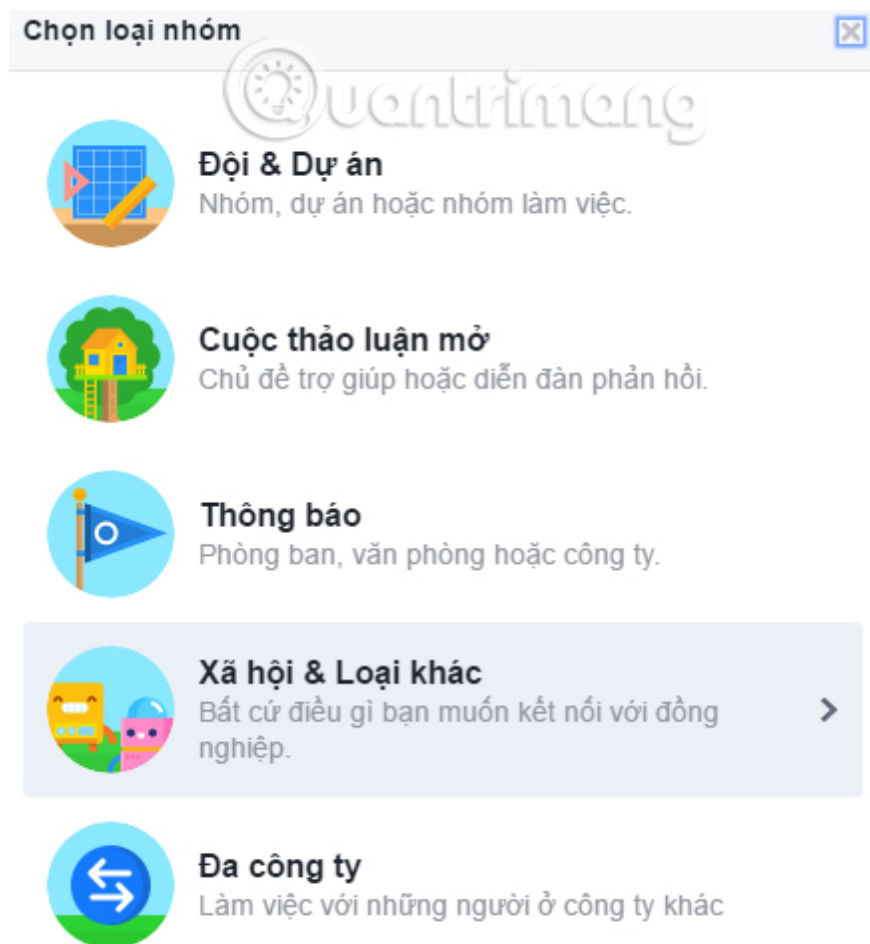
Chọn loại nhóm

Quantrimang

Đội & Dự án
Nhóm, dự án hoặc nhóm làm việc.

Cuộc thảo luận mở
Chủ đề trợ giúp hoặc diễn đàn phản hồi.

Thông báo
Phòng ban, văn phòng hoặc công ty.

Xã hội & Loại khác
Bất cứ điều gì bạn muốn kết nối với đồng nghiệp.

Đa công ty
Làm việc với những người ở công ty khác